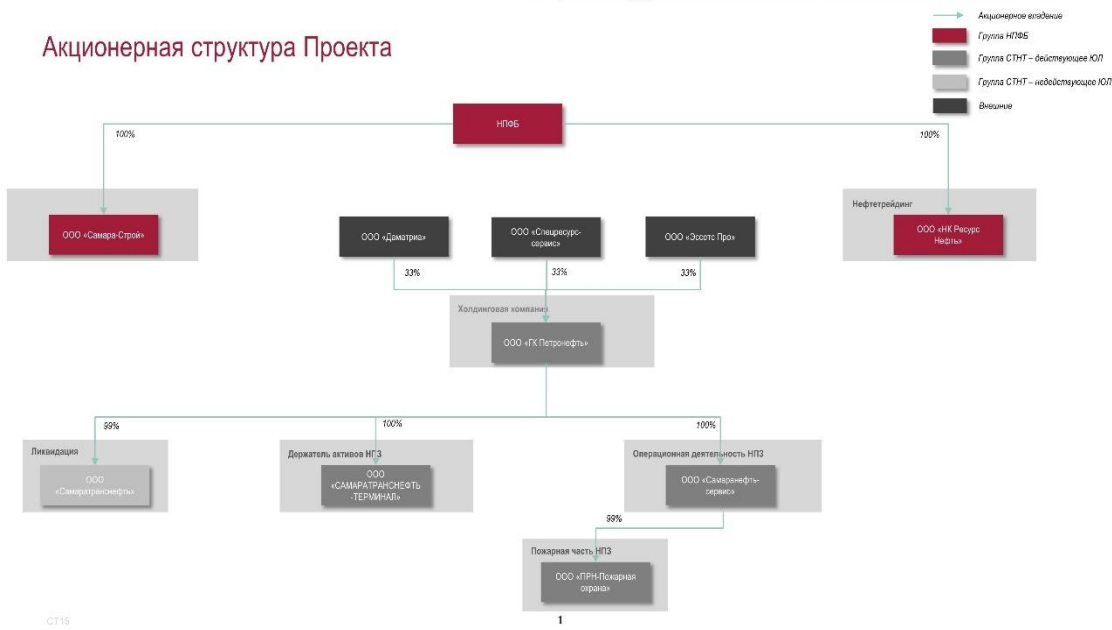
Акционерное владение

Группа НПФБ

Группа СТНТ – действующее ЮЛ

Группа СТНТ – недействующее ЮЛ

Внешние

Акционерная структура Проекта

НПФБ

100%

100%

ООО «Самара-Строй»

ООО «Даматрика»

ООО «Спецресурс-сервис»

ООО «Эссетс Про»

Нефтетрейдинг

ООО «НК Ресурс Нефть»

33%

33%

33%

Холдинговая компания

ООО «ГК Петронефть»

99%

100%

100%

Ликвидация

ООО «Самаратранснефть»

Держатель активов НПЗ

ООО «САМАРАТРАНСНЕФТЬ -ТЕРМИНАЛ»

Операционная деятельность НПЗ

ООО «Самаранефть-сервис»

99%

Пожарная часть НПЗ

ООО «ПРН-Пожарная охрана»

СТ15

1